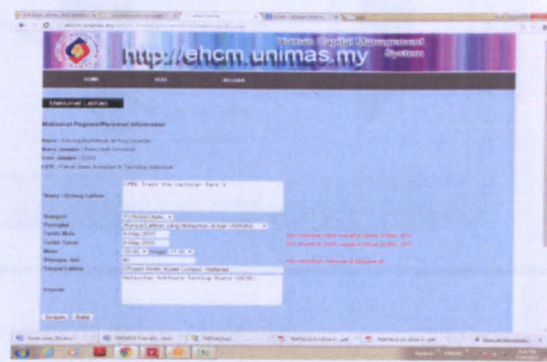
http://ehcm.unimas.my

Human Capital Management System

Maklumat Latihan

Maklumat Pegawai/Personal Information

Nama / Bidang Latihan

Kategori

Peringkat

Tarikh Mula

Tarikh Tamat

Masa

Bilangan Jam

Tempat Latihan

Anjuran

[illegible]